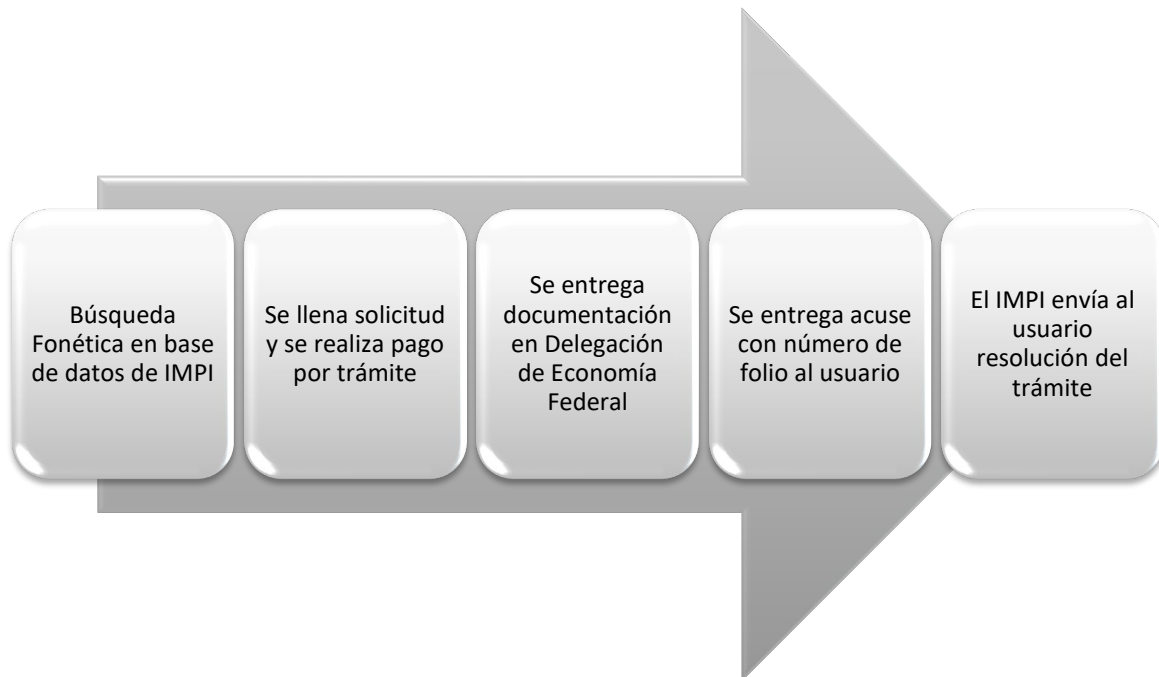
Búsqueda Fonética en base de datos de IMPI

Se llena solicitud y se realiza pago por trámite

Se entrega documentación en Delegación de Economía Federal

Se entrega acuse con número de folio al usuario

El IMPI envía al usuario resolución del trámite